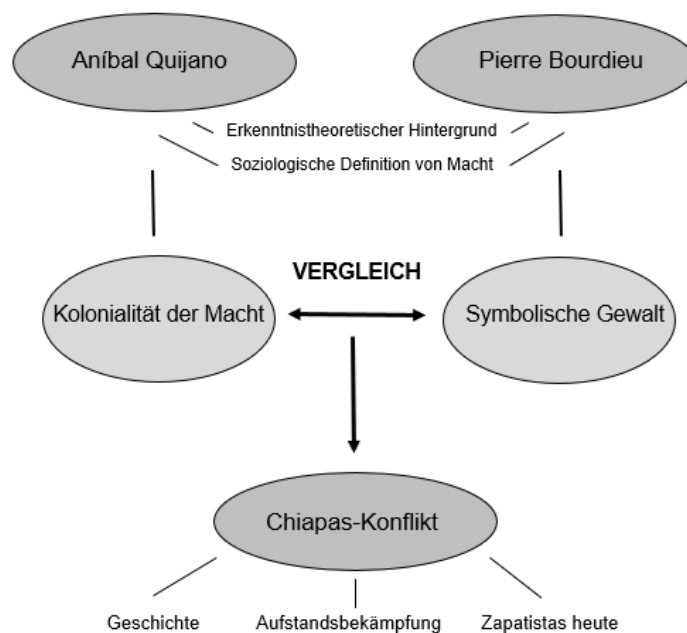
Aníbal Quijano

Pierre Bourdieu

Erkenntnistheoretischer Hintergrund

Soziologische Definition von Macht

VERGLEICH

Kolonialität der Macht

Symbolische Gewalt

Chiapas-Konflikt

Geschichte

Aufstandsbekämpfung

Zapatistas heute